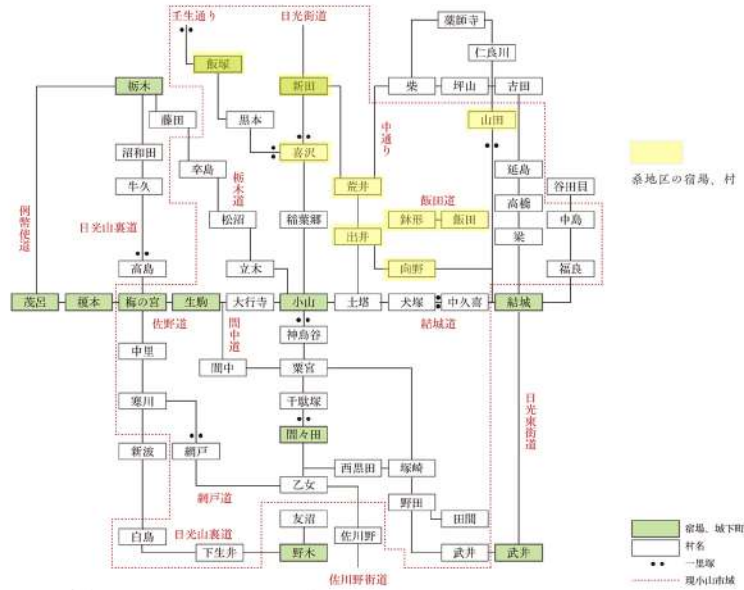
壬生通り
日光街道
薬師寺
仁良川
飯塚
栃木
新田
柴
坪山
吉田
藤田
黒本
山田
中通り
喜沢
沼和田
延島
幸島
栃木道
荒井
谷田貝
牛久
例幣使道
飯田道
高橋
日光山裏道
松沼
稲葉郷
鉢形
飯田
中島
出井
梁
高島
立木
向野
福良
茂呂
榎本
梅の宮
生駒
大行寺
小山
土塔
犬塚
中久喜
結城
佐野道
間中道
神鳥谷
結城道
中里
間中
粟宮
寒川
千駄塚
日光東街道
間々田
新波
網戸
西黒田
塚崎
乙女
網戸道
野田
友沼
田間
白鳥
日光山裏道
佐川野
下生井
野木
武井
武井
佐川野街道
糸地区の宿場、村
宿場、城下町
村名
一里塚
現小山市域